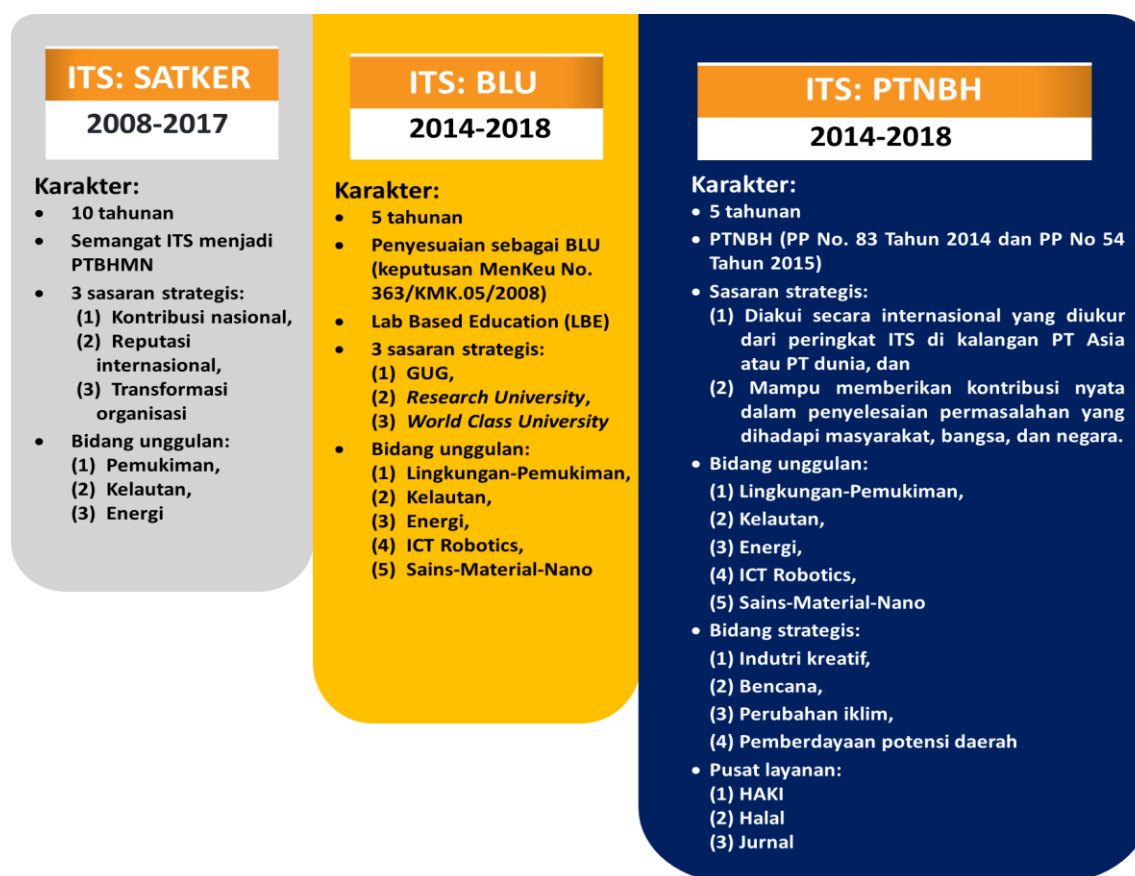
ITS: SATKER
2008-2017

Karakter:
- 10 tahunan
- Semangat ITS menjadi PTBHMN
- 3 sasaran strategis:
(1) Kontribusi nasional,
(2) Reputasi internasional,
(3) Transformasi organisasi
- Bidang unggulan:
(1) Pemukiman,
(2) Kelautan,
(3) Energi

ITS: BLU
2014-2018

Karakter:
- 5 tahunan
- Penyesuaian sebagai BLU (keputusan MenKeu No. 363/KMK.05/2008)
- Lab Based Education (LBE)
- 3 sasaran strategis:
(1) GUG,
(2) Research University,
(3) World Class University
- Bidang unggulan:
(1) Lingkungan-Pemukiman,
(2) Kelautan,
(3) Energi,
(4) ICT Robotics,
(5) Sains-Material-Nano

ITS: PTNBH
2014-2018

Karakter:
- 5 tahunan
- PTNBH (PP No. 83 Tahun 2014 dan PP No 54 Tahun 2015)
- Sasaran strategis:
(1) Diakui secara internasional yang diukur dari peringkat ITS di kalangan PT Asia atau PT dunia, dan
(2) Mampu memberikan kontribusi nyata dalam penyelesaian permasalahan yang dihadapi masyarakat, bangsa, dan negara.
- Bidang unggulan:
(1) Lingkungan-Pemukiman,
(2) Kelautan,
(3) Energi,
(4) ICT Robotics,
(5) Sains-Material-Nano
- Bidang strategis:
(1) Indutri kreatif,
(2) Bencana,
(3) Perubahan iklim,
(4) Pemberdayaan potensi daerah
- Pusat layanan:
(1) HAKI
(2) Halal
(3) Jurnal